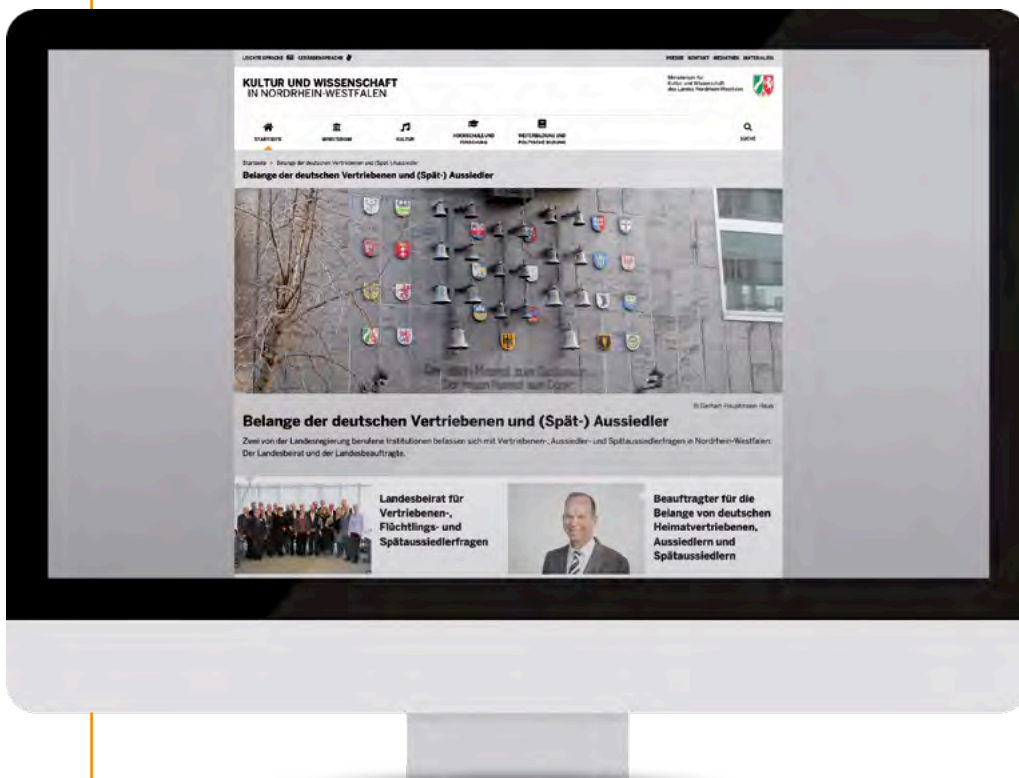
LEICHTE SPRACHE GEBÄRDENSPRACHE

PRESSE KONTAKT MEDIATHEK MATERIALIEN

KULTUR UND WISSENSCHAFT
IN NORDRHEIN-WESTFALEN

Ministerium für Kultur und Wissenschaft des Landes Nordrhein-Westfalen

STARTSEITE MINISTERIUM KULTUR HOCHSCHULE UND FORSCHUNG WEITERBILDUNG UND POLITISCHE BILDUNG SUCHE

Startseite > Belange der deutschen Vertriebenen und (Spät-) Aussiedler

Belange der deutschen Vertriebenen und (Spät-) Aussiedler

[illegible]

© Gerhart-Hauptmann-Haus

Belange der deutschen Vertriebenen und (Spät-) Aussiedler

Zwei von der Landesregierung berufene Institutionen befassen sich mit Vertriebenen-, Aussiedler- und Spätaussiedlerfragen in Nordrhein-Westfalen: Der Landesbeirat und der Landesbeauftragte.

Landesbeirat für Vertriebenen-, Flüchtlings- und Spätaussiedlerfragen

Beauftragter für die Belange von deutschen Heimatvertriebenen, Aussiedlern und Spätaussiedlern